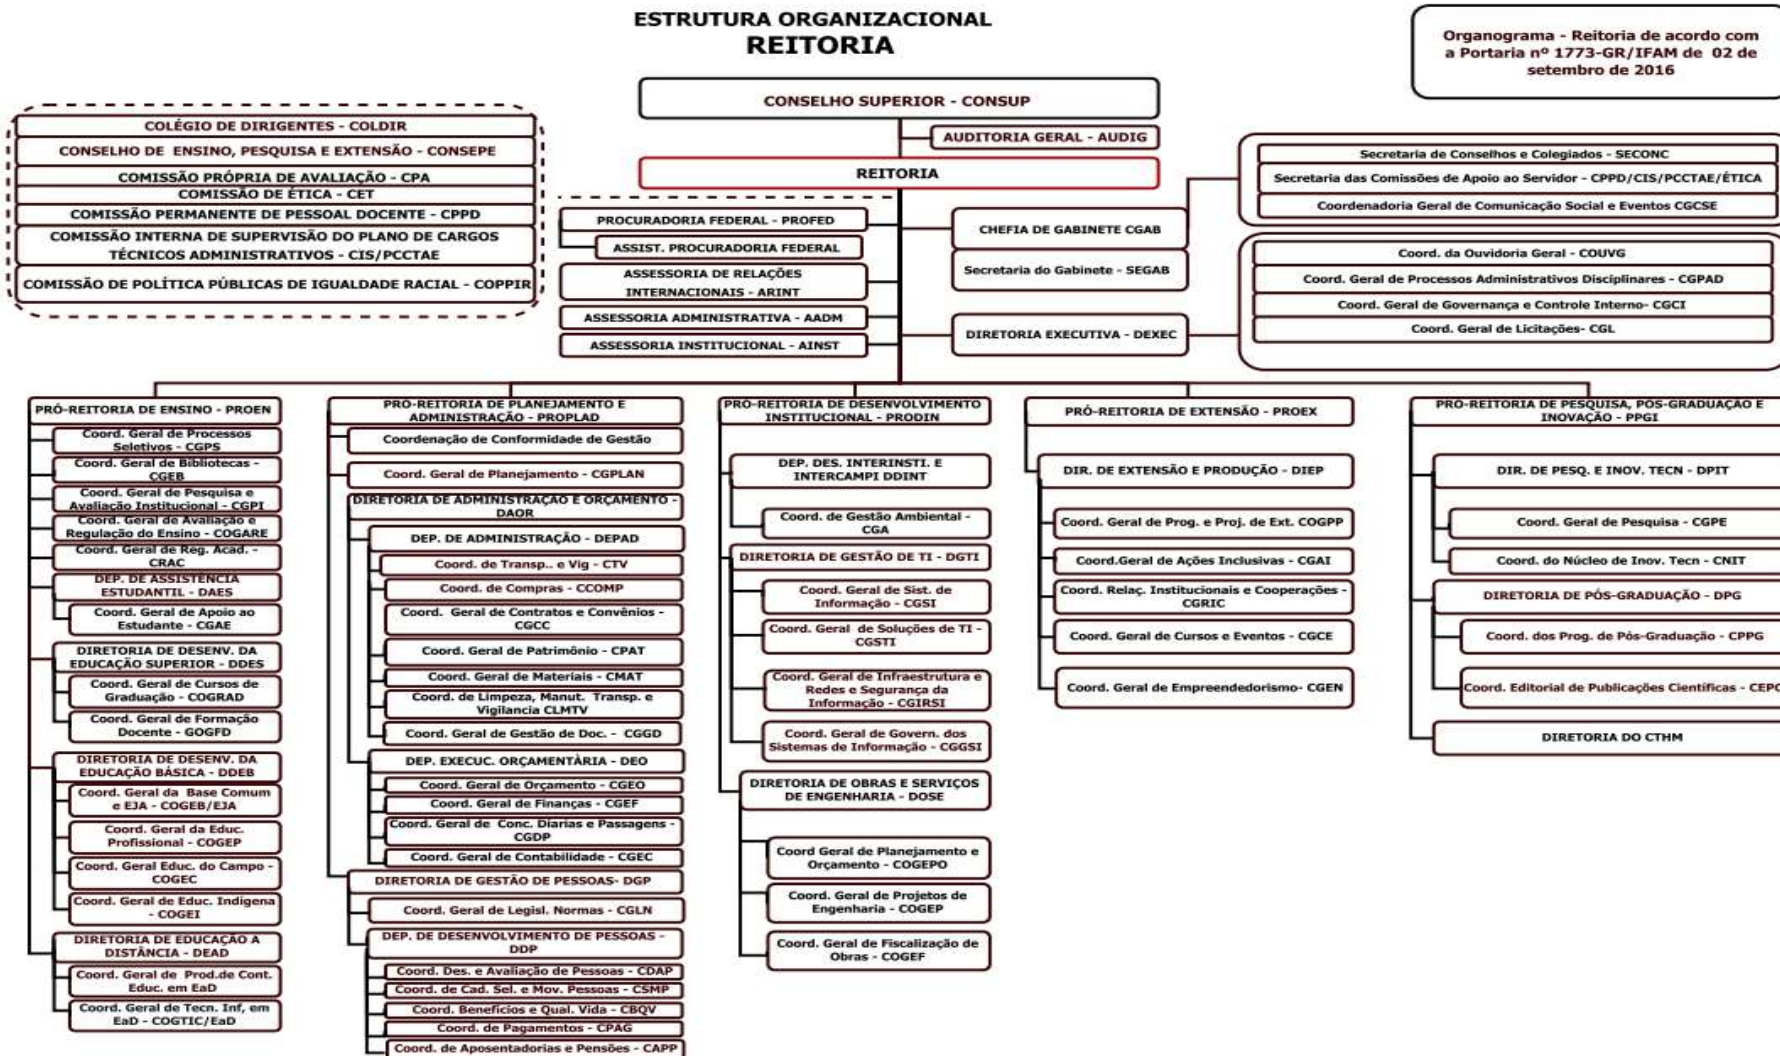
ESTRUTURA ORGANIZACIONAL
REITORIA

Organograma - Reitoria de acordo com a Portaria nº 1773-GR/IFAM de 02 de setembro de 2016

CONSELHO SUPERIOR - CONSUP
AUDITORIA GERAL - AUDIG
REITORIA

COLÉGIO DE DIRIGENTES - COLDIR
CONSELHO DE ENSINO, PESQUISA E EXTENSÃO - CONSEPE
COMISSÃO PRÓPRIA DE AVALIAÇÃO - CPA
COMISSÃO DE ÉTICA - CET
COMISSÃO PERMANENTE DE PESSOAL DOCENTE - CPPD
COMISSÃO INTERNA DE SUPERVISÃO DO PLANO DE CARGOS TÉCNICOS ADMINISTRATIVOS - CIS/PCCTAE
COMISSÃO DE POLÍTICA PÚBLICAS DE IGUALDADE RACIAL - COPPIR

PROCURADORIA FEDERAL - PROFED
ASSIST. PROCURADORIA FEDERAL
ASSESSORIA DE RELAÇÕES INTERNACIONAIS - ARINT
ASSESSORIA ADMINISTRATIVA - AADM
ASSESSORIA INSTITUCIONAL - AINST

CHEFIA DE GABINETE CGAB
Secretaria do Gabinete - SEGAB
DIRETORIA EXECUTIVA - DEXEC

Secretaria de Conselhos e Colegiados - SECONC
Secretaria das Comissões de Apoio ao Servidor - CPPD/CIS/PCCTAE/ÉTICA
Coordenadoria Geral de Comunicação Social e Eventos CGCSE

Coord. da Ouvidoria Geral - COUVG
Coord. Geral de Processos Administrativos Disciplinares - CGPAD
Coord. Geral de Governança e Controle Interno- CGCI
Coord. Geral de Licitações- CGL

PRÓ-REITORIA DE ENSINO - PROEN
Coord. Geral de Processos Seletivos - CGPS
Coord. Geral de Bibliotecas - CGEB
Coord. Geral de Pesquisa e Avaliação Institucional - CGPI
Coord. Geral de Avaliação e Regulação do Ensino - COGARE
Coord. Geral de Reg. Acad. - CRAC
DEP. DE ASSISTÊNCIA ESTUDANTIL - DAES
Coord. Geral de Apoio ao Estudante - CGAE
DIRETORIA DE DESENV. DA EDUCAÇÃO SUPERIOR - DDES
Coord. Geral de Cursos de Graduação - COGRAD
Coord. Geral de Formação Docente - GOGFD
DIRETORIA DE DESENV. DA EDUCAÇÃO BÁSICA - DDEB
Coord. Geral da Base Comum e EJA - COGEB/EJA
Coord. Geral da Educ. Profissional - COGEP
Coord. Geral Educ. do Campo - COGEC
Coord. Geral de Educ. Indígena - COGEI
DIRETORIA DE EDUCAÇÃO A DISTÂNCIA - DEAD
Coord. Geral de Prod.de Cont. Educ. em EaD
Coord. Geral de Tecn. Inf. em EaD - COGTIC/EaD

PRÓ-REITORIA DE PLANEJAMENTO E ADMINISTRAÇÃO - PROPLAD
Coordenação de Conformidade de Gestão
Coord. Geral de Planejamento - CGPLAN
DIRETORIA DE ADMINISTRAÇÃO E ORÇAMENTO - DAOR
DEP. DE ADMINISTRAÇÃO - DEPAD
Coord. de Transp.. e Vig - CTV
Coord. de Compras - CCOMP
Coord. Geral de Contratos e Convênios - CGCC
Coord. Geral de Patrimônio - CPAT
Coord. Geral de Materiais - CMAT
Coord. de Limpeza, Manut. Transp. e Vigilancia CLMTV
Coord. Geral de Gestão de Doc. - CGGD
DEP. EXECUC. ORÇAMENTÁRIA - DEO
Coord. Geral de Orçamento - CGEO
Coord. Geral de Finanças - CGEF
Coord. Geral de Conc. Diarias e Passagens - CGDP
Coord. Geral de Contabilidade - CGEC
DIRETORIA DE GESTÃO DE PESSOAS- DGP
Coord. Geral de Legisl. Normas - CGLN
DEP. DE DESENVOLVIMENTO DE PESSOAS - DDP
Coord. Des. e Avaliação de Pessoas - CDAP
Coord. de Cad. Sel. e Mov. Pessoas - CSMP
Coord. Benefícios e Qual. Vida - CBQV
Coord. de Pagamentos - CPAG
Coord. de Aposentadorias e Pensões - CAPP

PRO-REITORIA DE DESENVOLVIMENTO INSTITUCIONAL - PRODIN
DEP. DES. INTERINSTI. E INTERCAMPI DDINT
Coord. de Gestão Ambiental - CGA
DIRETORIA DE GESTÃO DE TI - DGTI
Coord. Geral de Sist. de Informação - CGSI
Coord. Geral de Soluções de TI - CGSTI
Coord. Geral de Infraestrutura e Redes e Segurança da Informação - CGIRSI
Coord. Geral de Govern. dos Sistemas de Informação - CGGSI
DIRETORIA DE OBRAS E SERVIÇOS DE ENGENHARIA - DOSE
Coord Geral de Planejamento e Orçamento - COGEPO
Coord. Geral de Projetos de Engenharia - COGEP
Coord. Geral de Fiscalização de Obras - COGEF

PRÓ-REITORIA DE EXTENSÃO - PROEX
DIR. DE EXTENSÃO E PRODUÇÃO - DIEP
Coord. Geral de Prog. e Proj. de Ext. COGPP
Coord.Geral de Ações Inclusivas - CGAI
Coord. Relaç. Institucionais e Cooperações - CGRIC
Coord. Geral de Cursos e Eventos - CGCE
Coord. Geral de Empreendedorismo- CGEN

PRO-REITORIA DE PESQUISA, PÓS-GRADUAÇÃO E INOVAÇÃO - PPGI
DIR. DE PESQ. E INOV. TECN - DPIT
Coord. Geral de Pesquisa - CGPE
Coord. do Núcleo de Inov. Tecn - CNIT
DIRETORIA DE PÓS-GRADUAÇÃO - DPG
Coord. dos Prog. de Pós-Graduação - CPPG
Coord. Editorial de Publicações Científicas - CEPC
DIRETORIA DO CTHM